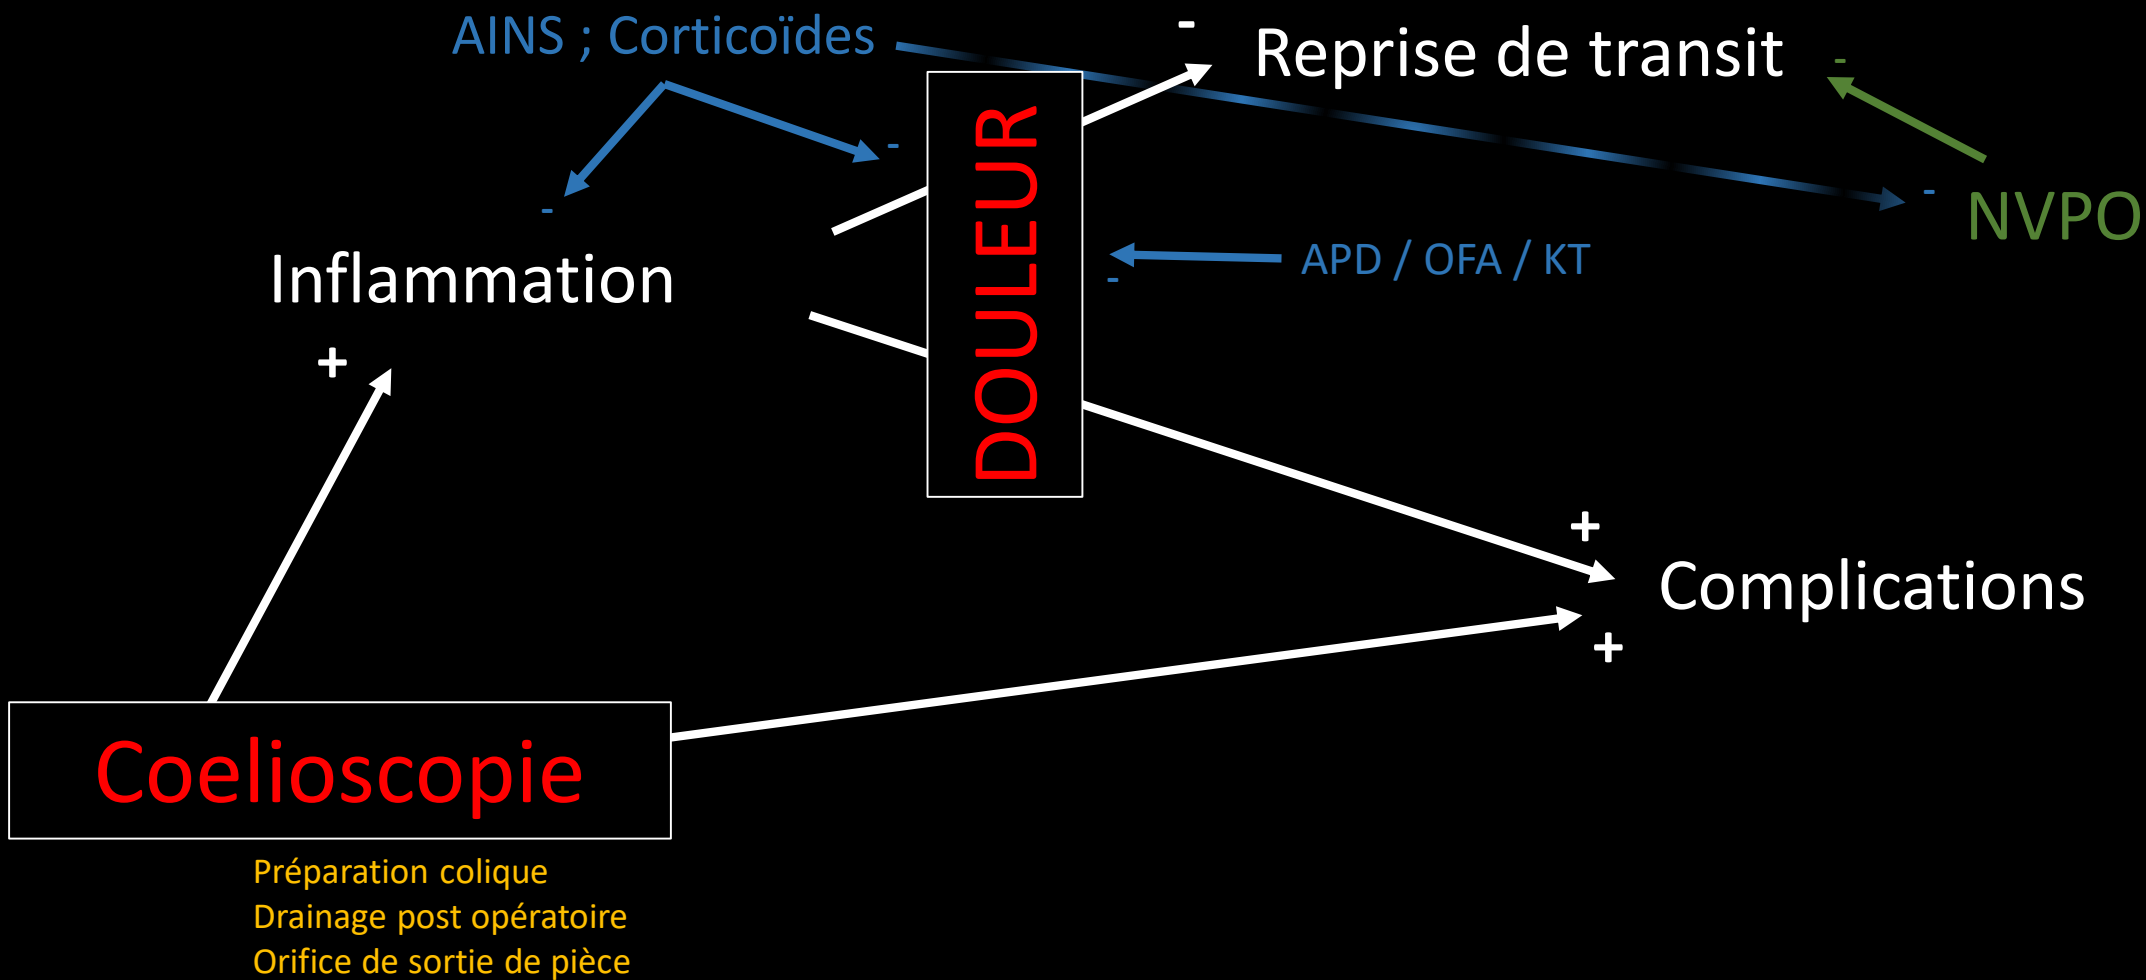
AINS ; Corticoïdes

-

Reprise de transit

-

-

-

NVPO

-

DOULEUR

APD / OFA / KT

-

Inflammation

+

+

Complications

+

Coelioscopie

Préparation colique
Drainage post opératoire
Orifice de sortie de pièce